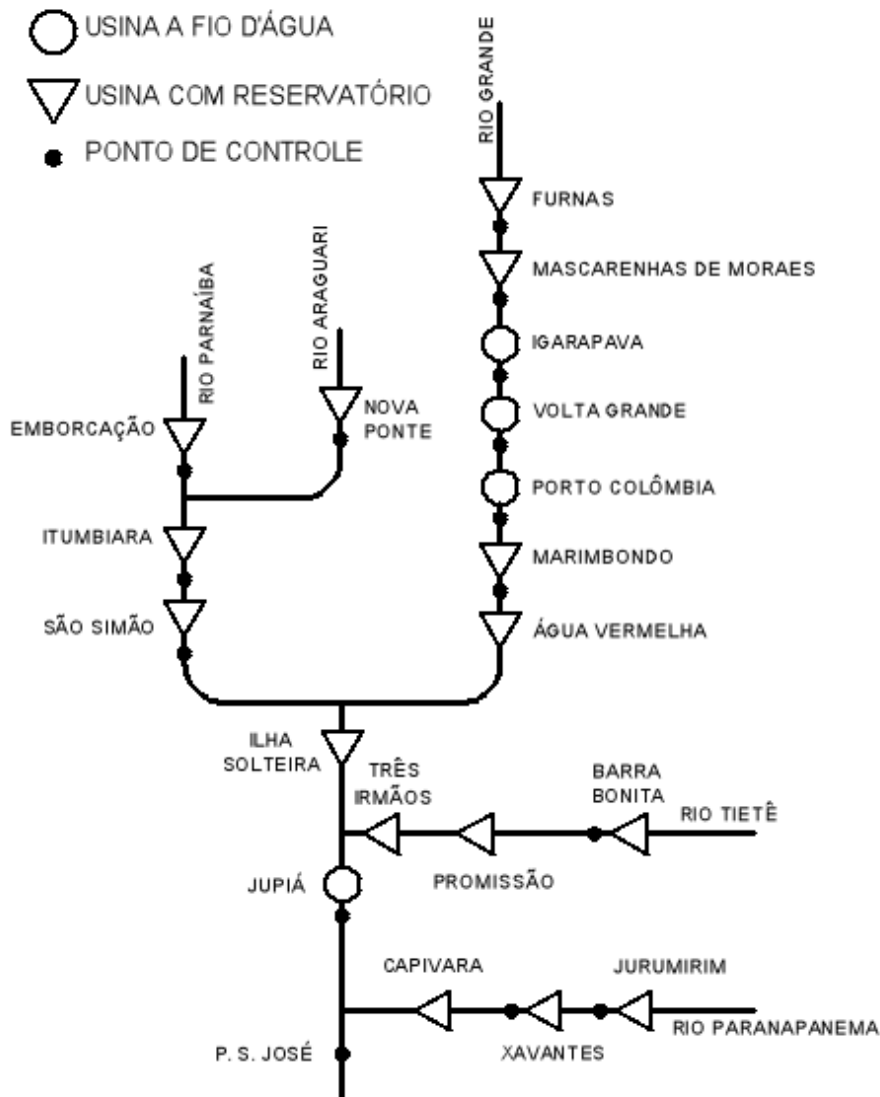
USINA A FIO D'ÁGUA
USINA COM RESERVATÓRIO
PONTO DE CONTROLE

RIO GRANDE
FURNAS
MASCARENHAS DE MORAES
IGARAPAVA
VOLTA GRANDE
PORTO COLÔMBIA
MARIMBONDO
ÁGUA VERMELHA

RIO PARNAÍBA
RIO ARAGUARI
EMBORCAÇÃO
NOVA PONTE
ITUMBIARA
SÃO SIMÃO

ILHA SOLTEIRA
TRÊS IRMÃOS
BARRA BONITA
RIO TIETÊ
PROMISSÃO
JUPIÁ
CAPIVARA
JURUMIRIM
RIO PARANAPANEMA
XAVANTES
P. S. JOSÉ